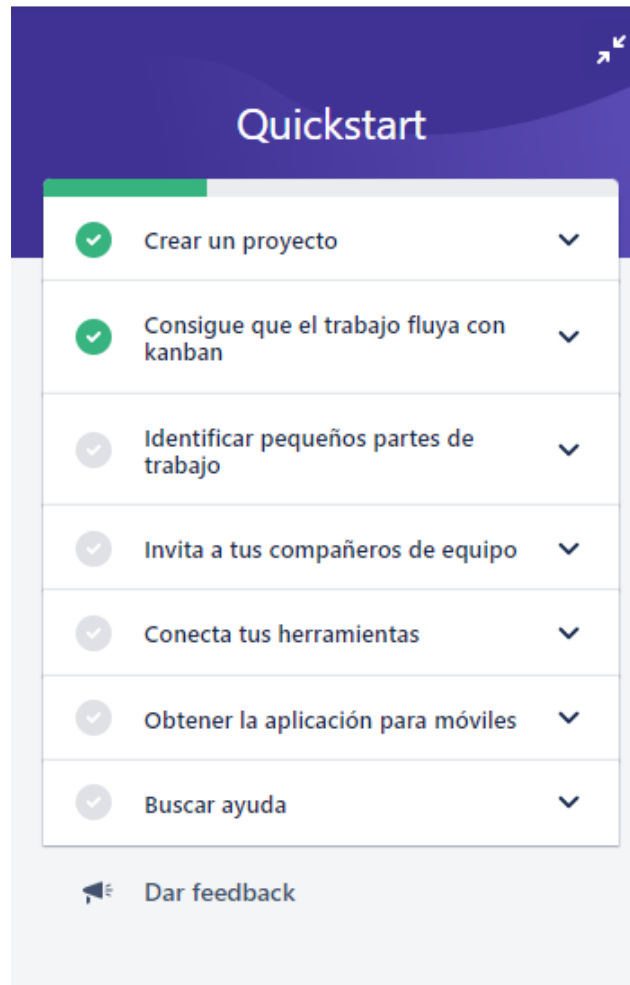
Quickstart

Crear un proyecto

Consigue que el trabajo fluya con kanban

Identificar pequeños partes de trabajo

Invita a tus compañeros de equipo

Conecta tus herramientas

Obtener la aplicación para móviles

Buscar ayuda

Dar feedback